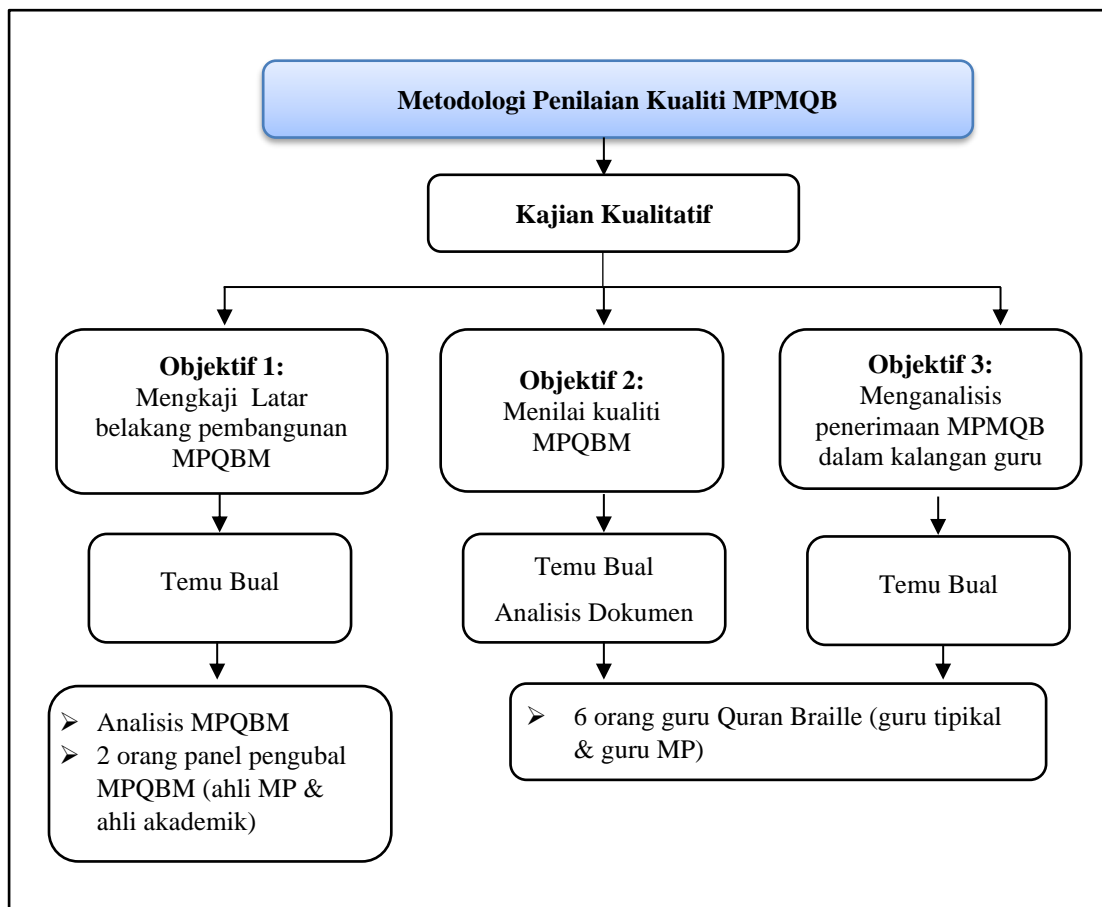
Metodologi Penilaian Kualiti MPMQB

Kajian Kualitatif

Objektif 1:
Mengkaji Latar belakang pembangunan MPQBM

Objektif 2:
Menilai kualiti MPQBM

Objektif 3:
Menganalisis penerimaan MPMQB dalam kalangan guru

Temu Bual

Temu Bual
Analisis Dokumen

Temu Bual

➢ Analisis MPQBM
➢ 2 orang panel pengubal MPQBM (ahli MP & ahli akademik)

➢ 6 orang guru Quran Braille (guru tipikal & guru MP)